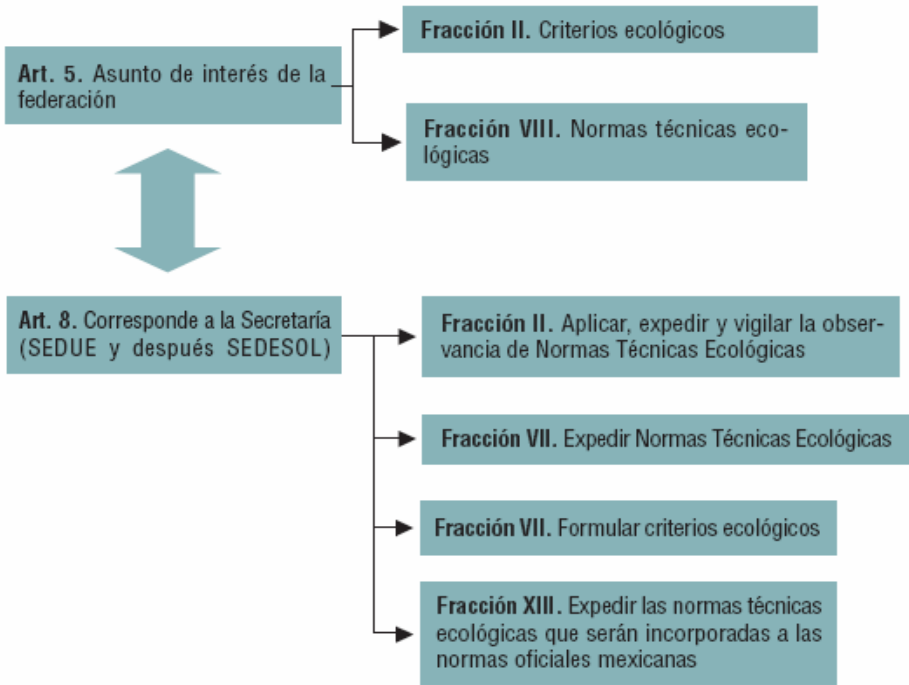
Art. 5. Asunto de interés de la federación

Fracción II. Criterios ecológicos

Fracción VIII. Normas técnicas ecológicas

Art. 8. Corresponde a la Secretaría (SEDUE y después SEDESOL)

Fracción II. Aplicar, expedir y vigilar la observancia de Normas Técnicas Ecológicas

Fracción VII. Expedir Normas Técnicas Ecológicas

Fracción VII. Formular criterios ecológicos

Fracción XIII. Expedir las normas técnicas ecológicas que serán incorporadas a las normas oficiales mexicanas